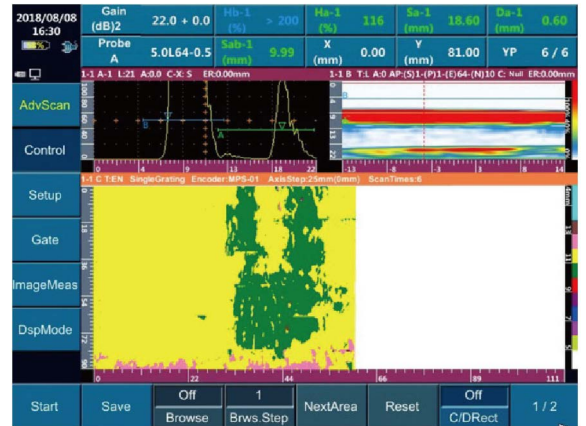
2018/08/08
16:30

Gain (dB)2 22.0 + 0.0 Hb-1 (%) > 200 Ha-1 (%) 116 Sa-1 (mm) 18.60 Da-1 (mm) 0.60

Probe A 5.0L64-0.5 Sab-1 (mm) 9.99 X (mm) 0.00 Y (mm) 81.00 YP 6 / 6

1-1 A-1 L:21 A:0.0 C-X: S ER:0.00mm

1-1 B T:L A:0 AP:(5)1-(P)1-(E)64-(N)10 C: Null ER:0.00mm

AdvScan

Control

Setup

Gate

ImageMeas

DspMode

1-1 C T:EN SingleGrating Encoder MPS-01 AxisStep:25mm(0mm) ScanTimes:6

0 22 44 66 89 111

Start

Save

Off
Browse

1
Brws.Step

NextArea

Reset

Off
C/DRect

1 / 2